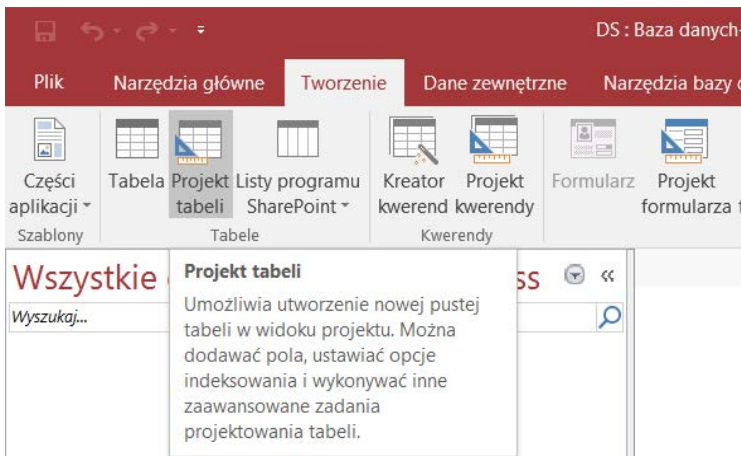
DS : Baza danych-

Plik
Narzędzia główne
Tworzenie
Dane zewnętrzne
Narzędzia bazy d

Części aplikacji
Szablony
Tabela
Projekt tabeli
Listy programu SharePoint
Tabele
Kreator kwerend
Projekt kwerendy
Kwerendy
Formularz
Projekt formularza

Wszystkie
ss
«
Wyszukaj...

Projekt tabeli
Umożliwia utworzenie nowej pustej tabeli w widoku projektu. Można dodawać pola, ustawiać opcje indeksowania i wykonywać inne zaawansowane zadania projektowania tabeli.